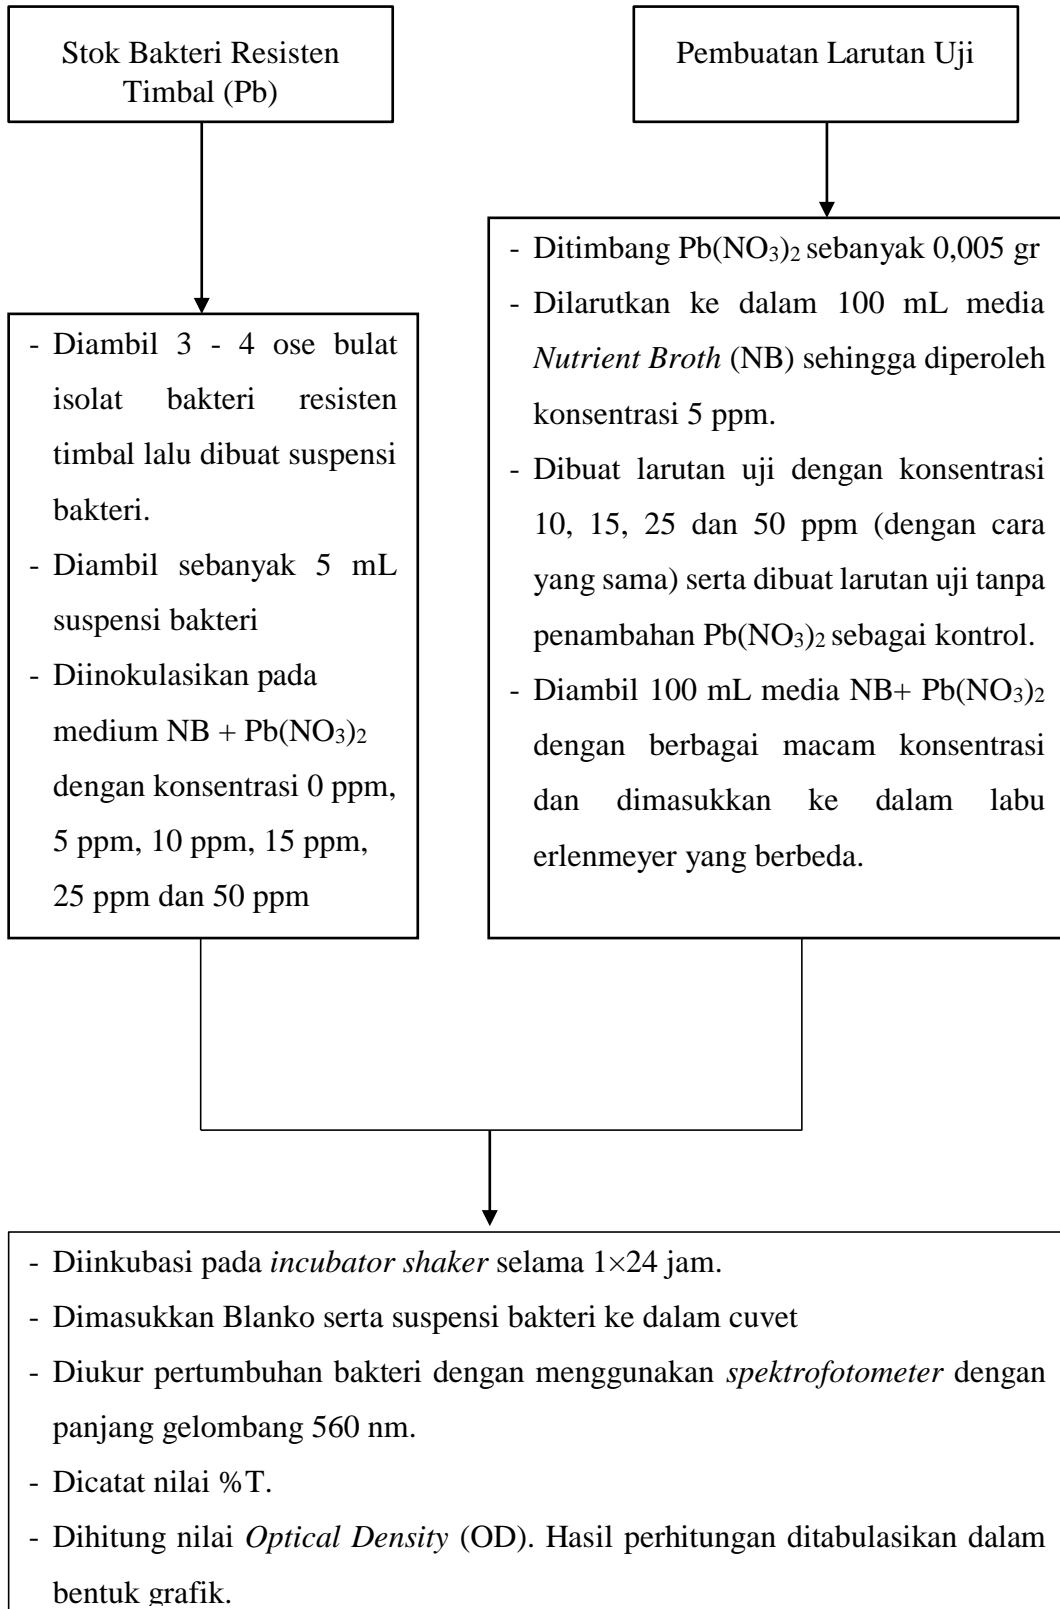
Stok Bakteri Resisten Timbal (Pb)

Pembuatan Larutan Uji

- Ditimbang $Pb(NO_3)_2$ sebanyak 0,005 gr
- Dilarutkan ke dalam 100 mL media *Nutrient Broth* (NB) sehingga diperoleh konsentrasi 5 ppm.
- Dibuat larutan uji dengan konsentrasi 10, 15, 25 dan 50 ppm (dengan cara yang sama) serta dibuat larutan uji tanpa penambahan $Pb(NO_3)_2$ sebagai kontrol.
- Diambil 100 mL media NB+ $Pb(NO_3)_2$ dengan berbagai macam konsentrasi dan dimasukkan ke dalam labu erlenmeyer yang berbeda.

- Diambil 3 - 4 ose bulat isolat bakteri resisten timbal lalu dibuat suspensi bakteri.
- Diambil sebanyak 5 mL suspensi bakteri
- Diinokulasikan pada medium NB + $Pb(NO_3)_2$ dengan konsentrasi 0 ppm, 5 ppm, 10 ppm, 15 ppm, 25 ppm dan 50 ppm

- Diinkubasi pada *incubator shaker* selama $1\times24$ jam.
- Dimasukkan Blanko serta suspensi bakteri ke dalam cuvet
- Diukur pertumbuhan bakteri dengan menggunakan *spektrofotometer* dengan panjang gelombang 560 nm.
- Dicatat nilai %T.
- Dihitung nilai *Optical Density* (OD). Hasil perhitungan ditabulasikan dalam bentuk grafik.